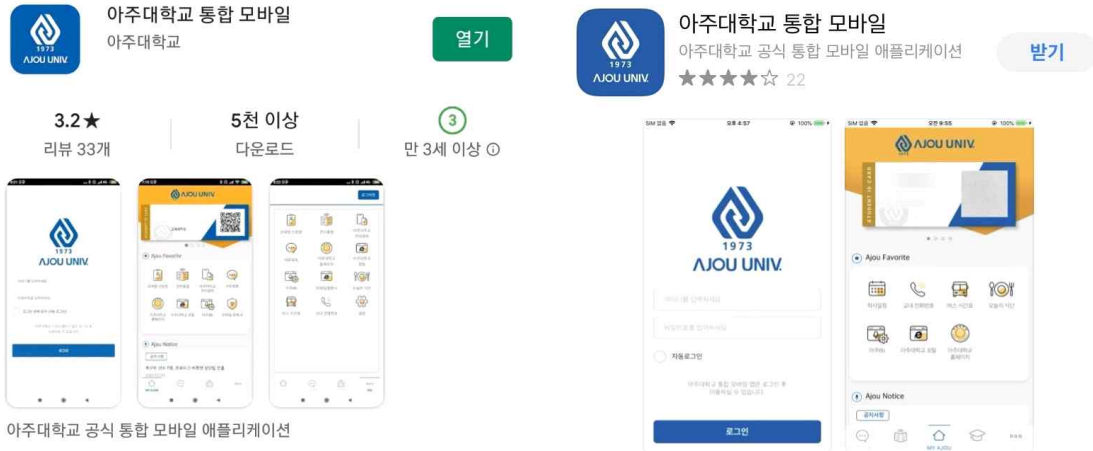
1973
AJOU UNIV.

아주대학교 통합 모바일
아주대학교

열기

3.2★
리뷰 33개

5천 이상
다운로드

3
만 3세 이상

1973
AJOU UNIV.

AJOU UNIV.

Ajou Favorite

Ajou Notice

아주대학교 공식 통합 모바일 애플리케이션

1973
AJOU UNIV.

아주대학교 통합 모바일
아주대학교 공식 통합 모바일 애플리케이션
★★★★☆ 22

받기

1973
AJOU UNIV.

자동로그인

로그인

AJOU UNIV.

Ajou Favorite

Ajou Notice

공지사항

MY AJOU